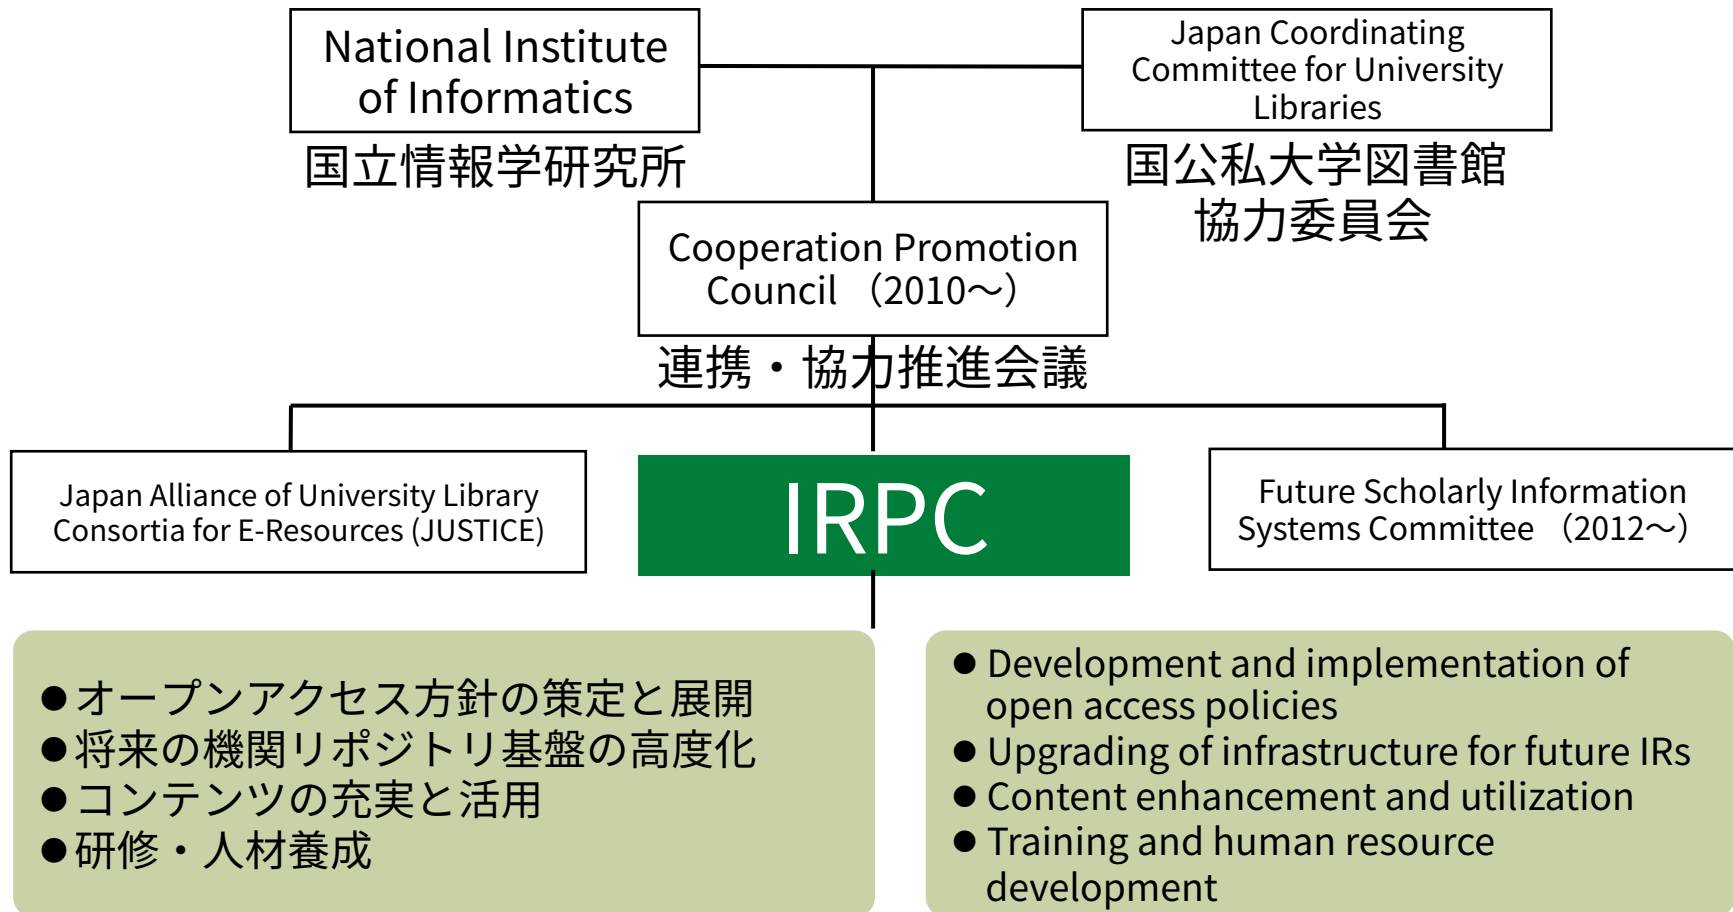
National Institute of Informatics
国立情報学研究所

Japan Coordinating Committee for University Libraries
国公私大学図書館協力委員会

Cooperation Promotion Council （2010～）
連携・協力推進会議

Japan Alliance of University Library Consortia for E-Resources (JUSTICE)

IRPC

Future Scholarly Information Systems Committee （2012～）

●オープンアクセス方針の策定と展開
●将来の機関リポジトリ基盤の高度化
●コンテンツの充実と活用
●研修・人材養成

● Development and implementation of open access policies
● Upgrading of infrastructure for future IRs
● Content enhancement and utilization
● Training and human resource development